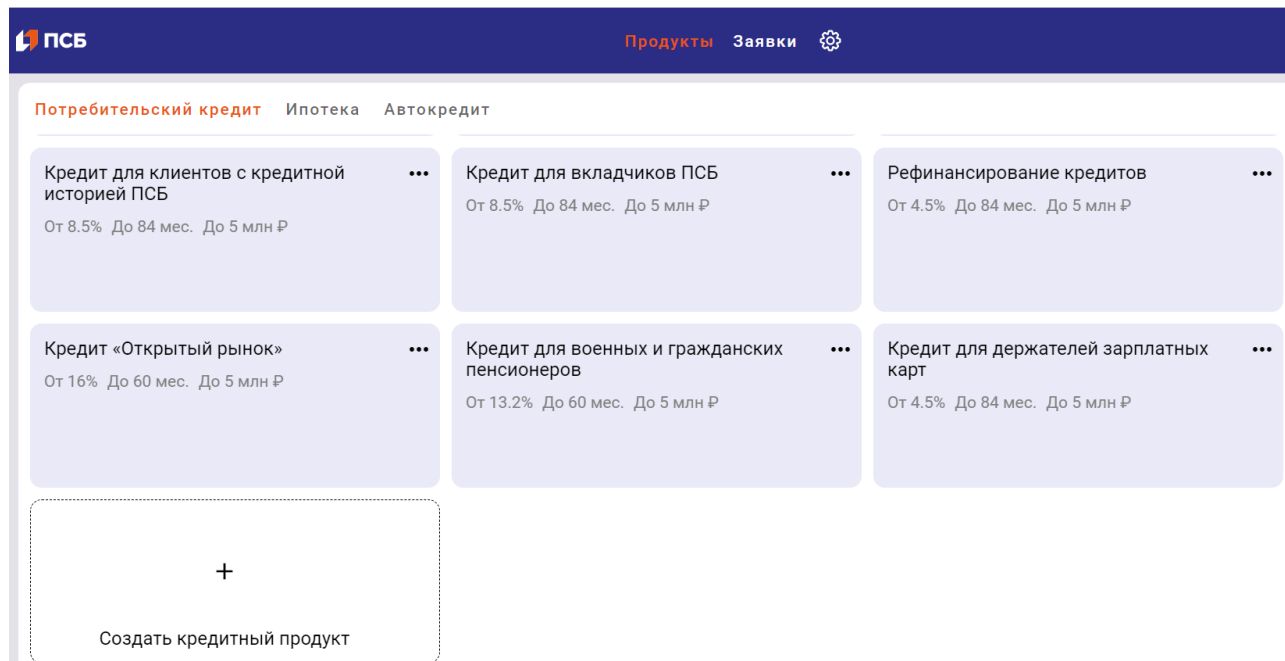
ПСБ

Продукты Заявки

Потребительский кредит Ипотека Автокредит

Кредит для клиентов с кредитной историей ПСБ •••
От 8.5% До 84 мес. До 5 млн ₽

Кредит для вкладчиков ПСБ •••
От 8.5% До 84 мес. До 5 млн ₽

Рефинансирование кредитов •••
От 4.5% До 84 мес. До 5 млн ₽

Кредит «Открытый рынок» •••
От 16% До 60 мес. До 5 млн ₽

Кредит для военных и гражданских пенсионеров •••
От 13.2% До 60 мес. До 5 млн ₽

Кредит для держателей зарплатных карт •••
От 4.5% До 84 мес. До 5 млн ₽

+

Создать кредитный продукт